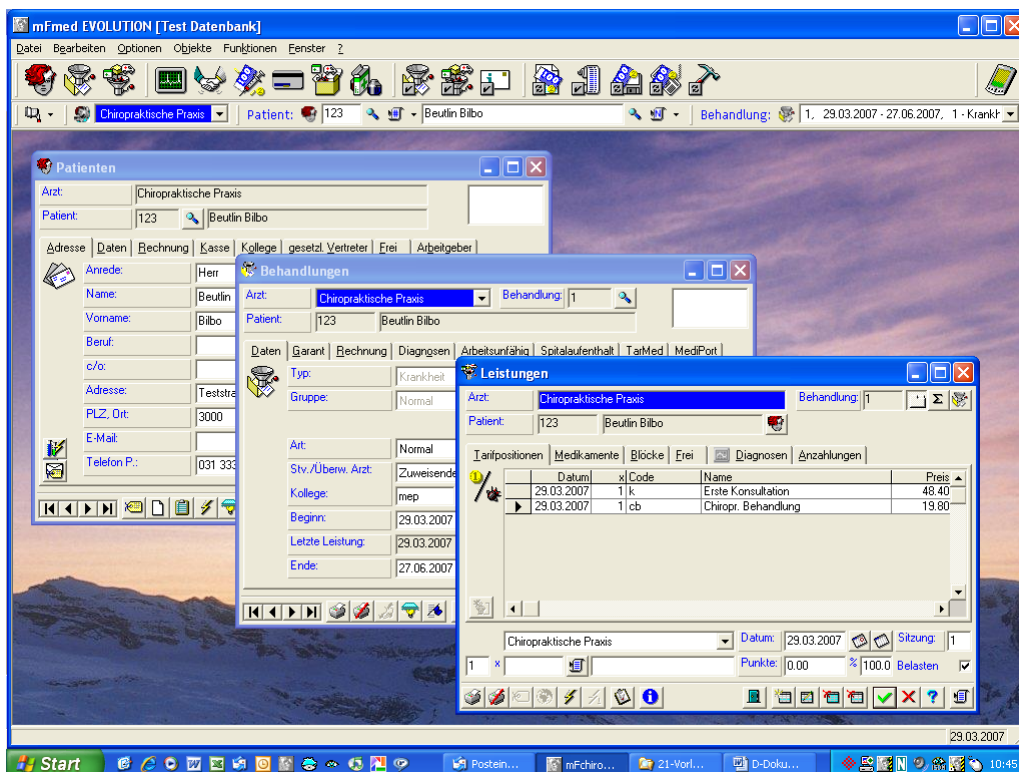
mFmed EVOLUTION [Test Datenbank]

Datei Bearbeiten Optionen Objekte Funktionen Fenster ?

Chiropraktische Praxis Patient: 123 Beutlin Bilbo Behandlung: 1, 29.03.2007 - 27.06.2007, 1 - Krankh

Patienten

Arzt: Chiropraktische Praxis
Patient: 123 Beutlin Bilbo

Adresse | Daten | Rechnung | Kasse | Kollege | gesetzl. Vertreter | Frei | Arbeitgeber

Anrede: Herr
Name: Beutlin
Vorname: Bilbo
Beruf:
c/o:
Adresse: Teststra
PLZ, Ort: 3000
E-Mail:
Telefon P.: 031 333

Behandlungen

Arzt: Chiropraktische Praxis Behandlung: 1
Patient: 123 Beutlin Bilbo

Daten | Garant | Rechnung | Diagnosen | Arbeitsunfähig | Spitalaufenthalt | TarMed | MediPort

Typ: Krankheit
Gruppe: Normal
Art: Normal
Stv./Überw. Arzt: Zuweisende
Kollege: mep
Beginn: 29.03.2007
Letzte Leistung: 29.03.2007
Ende: 27.06.2007

Leistungen

Arzt: Chiropraktische Praxis Behandlung: 1
Patient: 123 Beutlin Bilbo

Tarifpositionen | Medikamente | Blöcke | Frei | Diagnosen | Anzahlungen

| Datum | x | Code | Name | Preis |
|---|---|---|---|---|
| 29.03.2007 | 1 | k | Erste Konsultation | 48.40 |
| 29.03.2007 | 1 | cb | Chiropr. Behandlung | 19.80 |

Chiropraktische Praxis Datum: 29.03.2007 Sitzung: 1
1 x Punkte: 0.00 % 100.0 Belasten

29.03.2007

Start Postein... mFchiro... 21-Vorl... D-Doku... 10:45